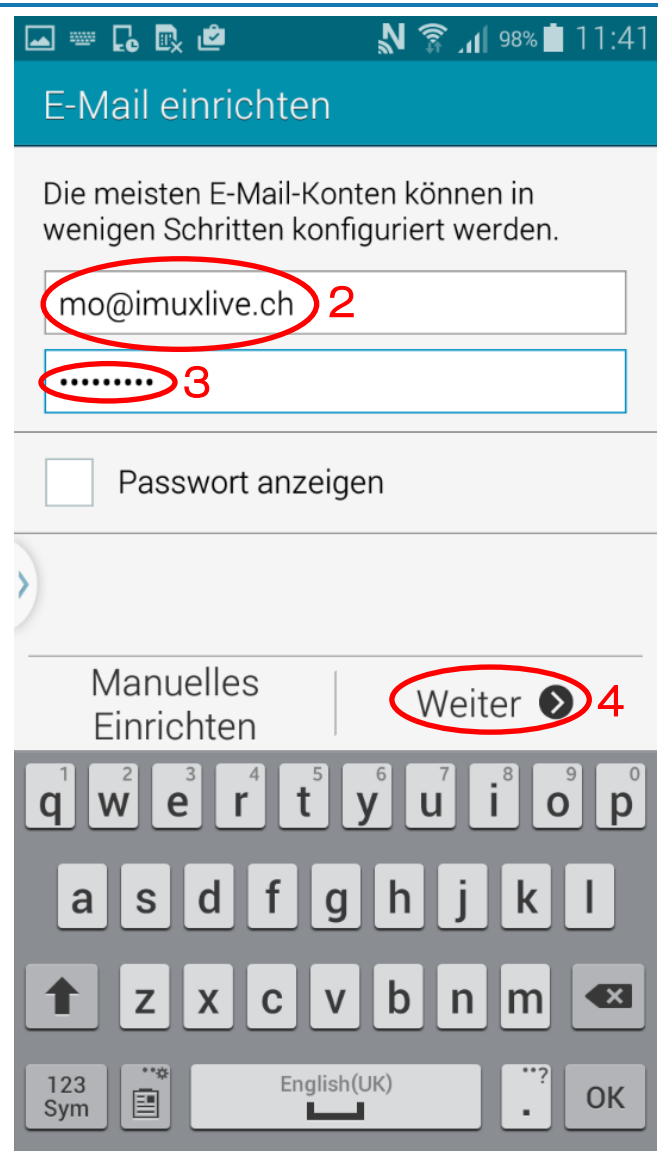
98% 11:41

E-Mail einrichten

Die meisten E-Mail-Konten können in wenigen Schritten konfiguriert werden.

mo@imuxlive.ch 2

••••••••• 3

Passwort anzeigen

Manuelles Einrichten

Weiter 4

1 q 2 w 3 e 4 r 5 t 6 y 7 u 8 i 9 o 0 p

a s d f g h j k l

z x c v b n m

123 Sym

English(UK)

.

OK